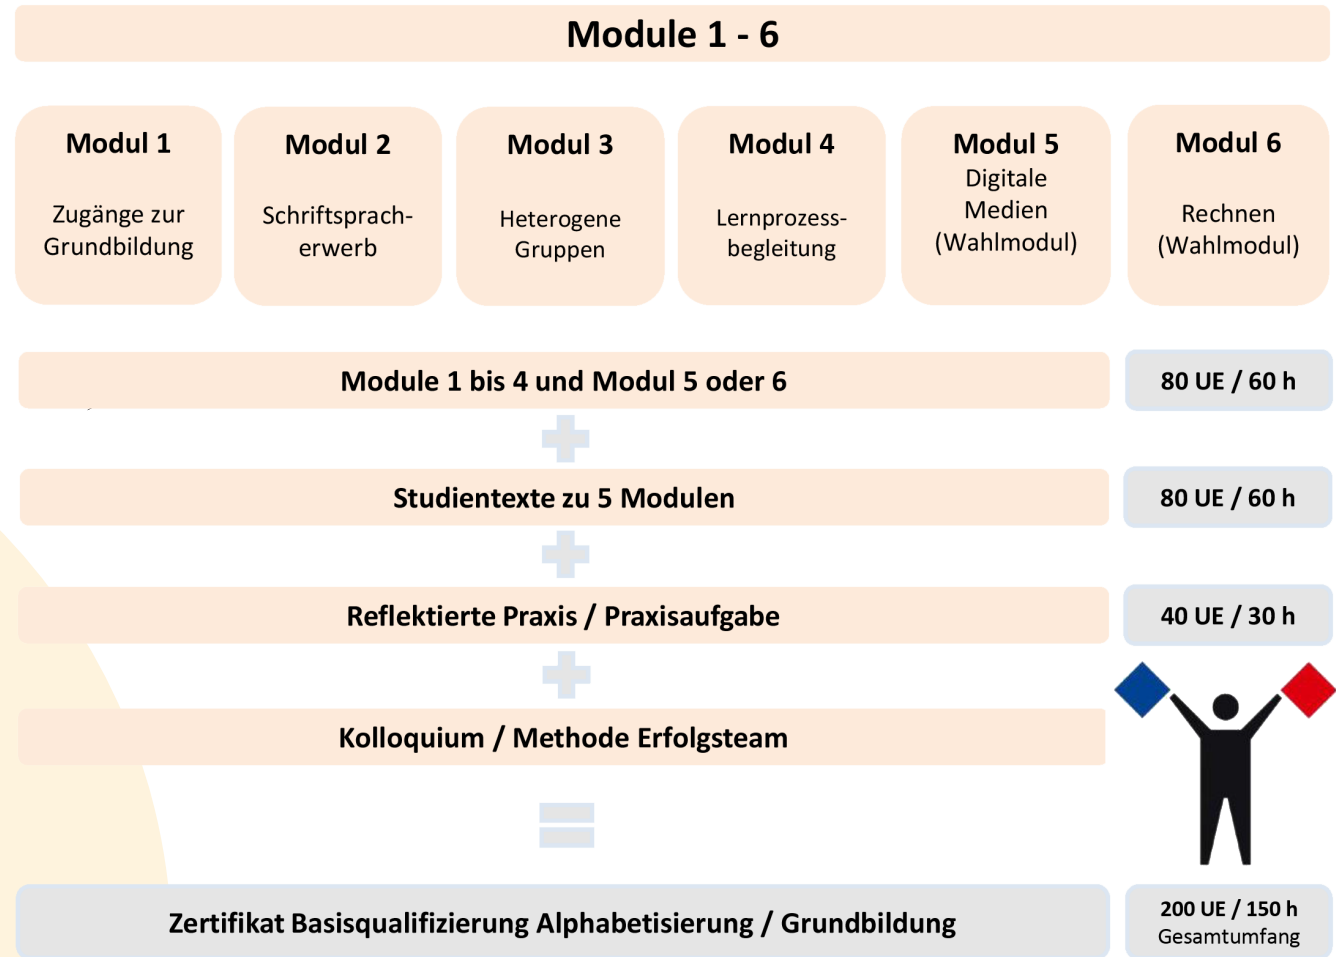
Module 1 - 6

Modul 1
Zugänge zur Grundbildung

Modul 2
Schriftspracherwerb

Modul 3
Heterogene Gruppen

Modul 4
Lernprozessbegleitung

Modul 5
Digitale Medien (Wahlmodul)

Modul 6
Rechnen (Wahlmodul)

Module 1 bis 4 und Modul 5 oder 6

80 UE / 60 h

Studientexte zu 5 Modulen

80 UE / 60 h

Reflektierte Praxis / Praxisaufgabe

40 UE / 30 h

Kolloquium / Methode Erfolgsteam

Zertifikat Basisqualifizierung Alphabetisierung / Grundbildung

200 UE / 150 h
Gesamtumfang